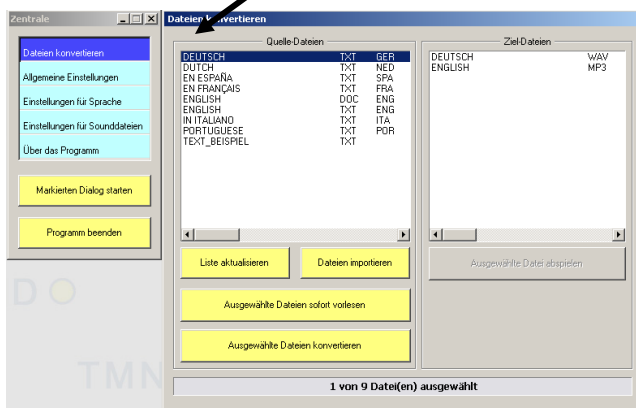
Zentrale

Dateien konvertieren
Allgemeine Einstellungen
Einstellungen für Sprache
Einstellungen für Sounddateien
Über das Programm

Markierten Dialog starten

Programm beenden

D

TMN

Dateien konvertieren

Quelle-Dateien

| | | |
|---|---|---|
| DEUTSCH | TXT | GER |
| DUTCH | TXT | NED |
| EN ESPAÑA | TXT | SPA |
| EN FRANÇAIS | TXT | FRA |
| ENGLISH | DOC | ENG |
| ENGLISH | TXT | ENG |
| IN ITALIANO | TXT | ITA |
| PORTUGUESE | TXT | POR |
| TEXT_BEISPIEL | TXT | |

Liste aktualisieren

Dateien importieren

Ausgewählte Dateien sofort vorlesen

Ausgewählte Dateien konvertieren

Ziel-Dateien

| | |
|---|---|
| DEUTSCH | WAV |
| ENGLISH | MP3 |

Ausgewählte Datei abspielen

1 von 9 Datei(en) ausgewählt